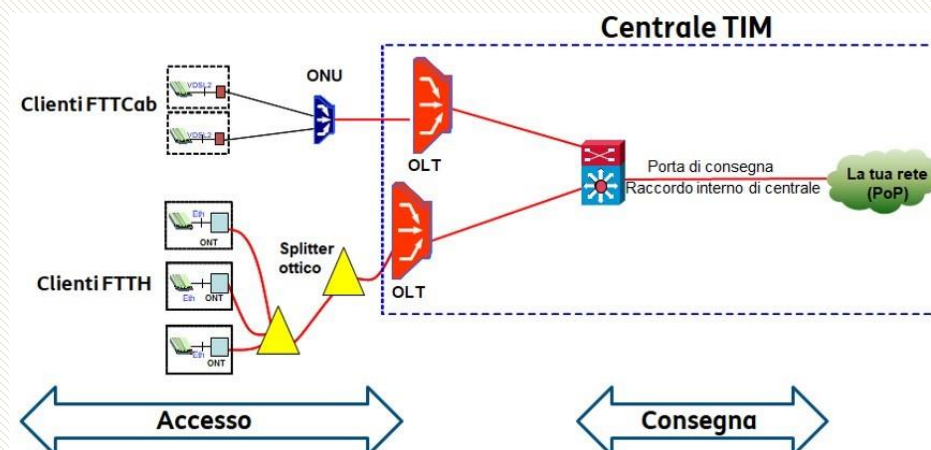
Centrale TIM

Clienti FTTCab

VDSL2

VDSL2

ONU

OLT

Porta di consegna

Raccordo interno di centrale

La tua rete (PoP)

Clienti FTTH

Eth

ONT

Eth

ONT

Eth

ONT

Splitter ottico

OLT

Accesso

Consegna